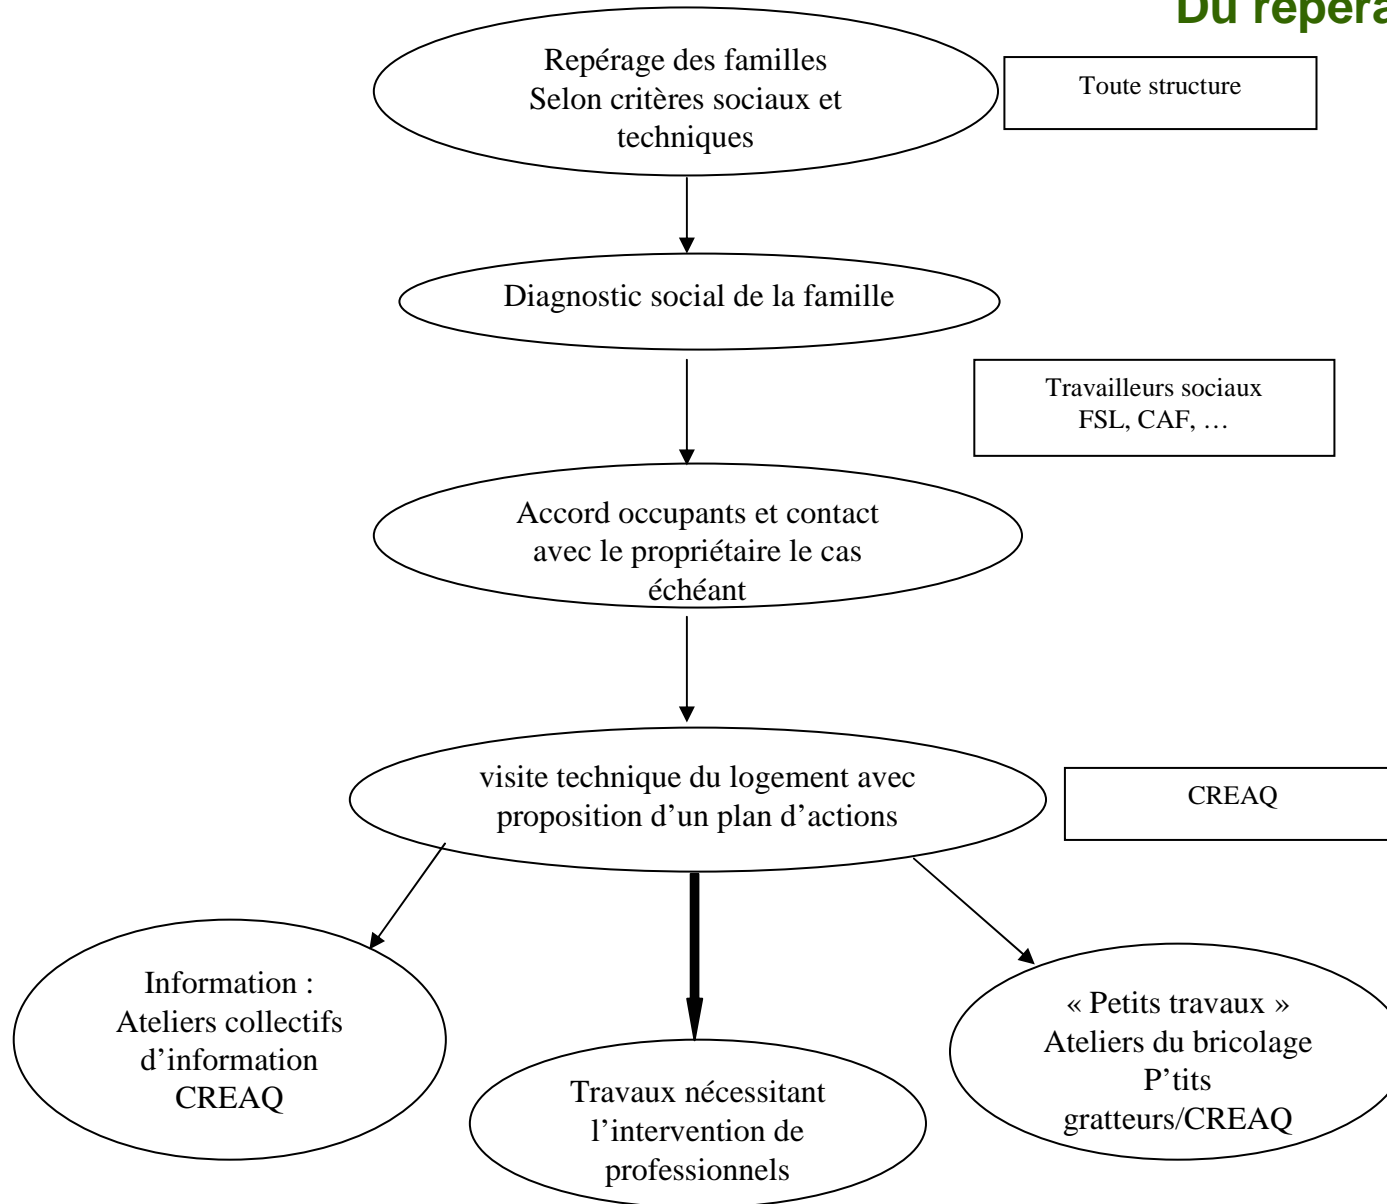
Du repéra

Repérage des familles
Selon critères sociaux et techniques

Toute structure

Diagnostic social de la famille

Travailleurs sociaux
FSL, CAF, …

Accord occupants et contact avec le propriétaire le cas échéant

visite technique du logement avec proposition d'un plan d'actions

CREAQ

Information :
Ateliers collectifs d'information
CREAQ

Travaux nécessitant l'intervention de professionnels

« Petits travaux »
Ateliers du bricolage
P'tits gratteurs/CREAQ